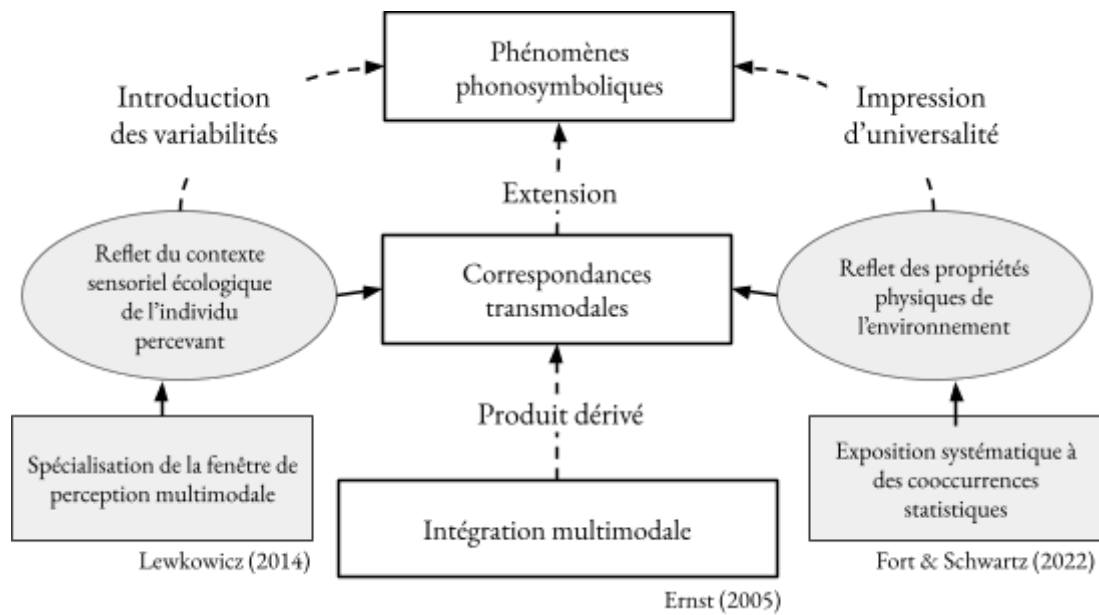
Phénomènes phonosymboliques

Introduction des variabilités

Impression d'universalité

Extension

Reflet du contexte sensoriel écologique de l'individu percevant

Correspondances transmodales

Reflet des propriétés physiques de l'environnement

Produit dérivé

Spécialisation de la fenêtre de perception multimodale

Lewkowicz (2014)

Intégration multimodale

Ernst (2005)

Exposition systématique à des cooccurrences statistiques

Fort & Schwartz (2022)